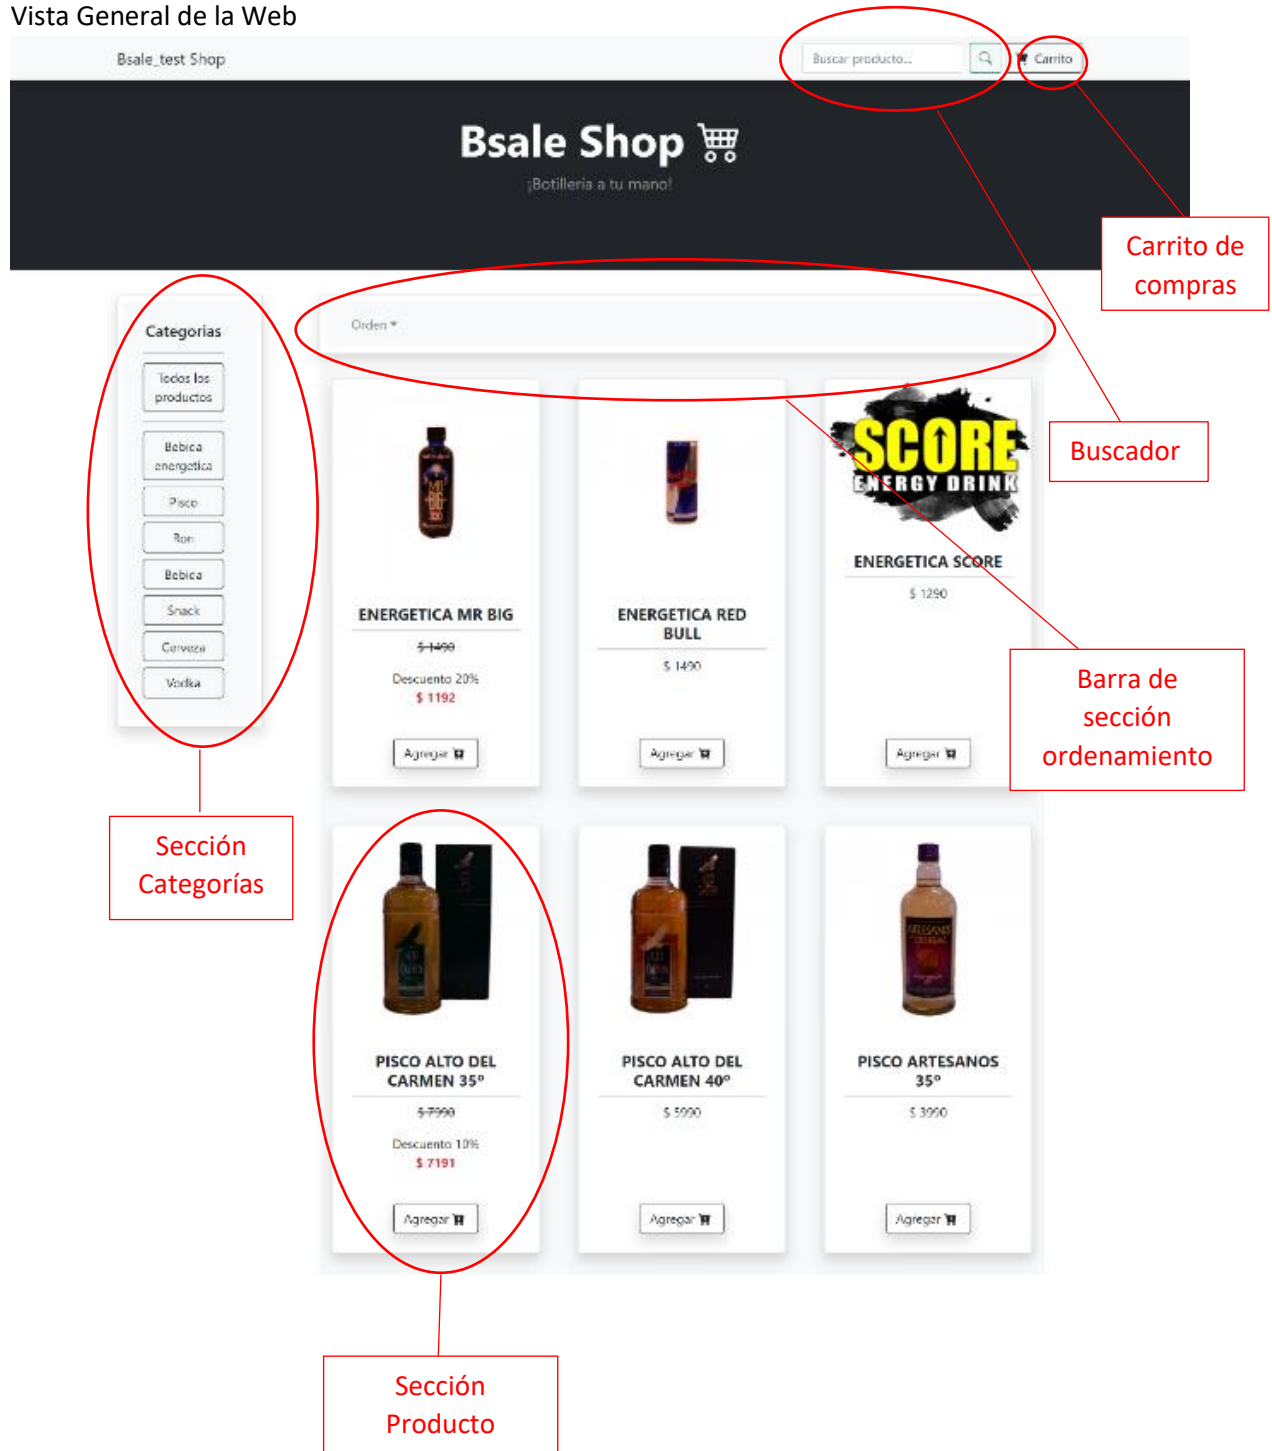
Vista General de la Web

Bsale_test Shop

Buscar producto...

Carrito

Bsale Shop

¡Botilleria a tu mano!

Carrito de compras

Categorias

Todos los productos

Bebica energetica

Pisco

Ron

Bebica

Snack

Cerveza

Vodka

Orden ▾

ENERGETICA MR BIG

$ 1490

Descuento 20%

$ 1192

Agregar

ENERGETICA RED BULL

$ 1490

Agregar

SCORE ENERGY DRINK

ENERGETICA SCORE

$ 1290

Agregar

Buscador

Barra de sección ordenamiento

Sección Categorías

PISCO ALTO DEL CARMEN 35°

$ 7990

Descuento 10%

$ 7191

Agregar

PISCO ALTO DEL CARMEN 40°

$ 5990

Agregar

PISCO ARTESANOS 35°

$ 3990

Agregar

Sección Producto